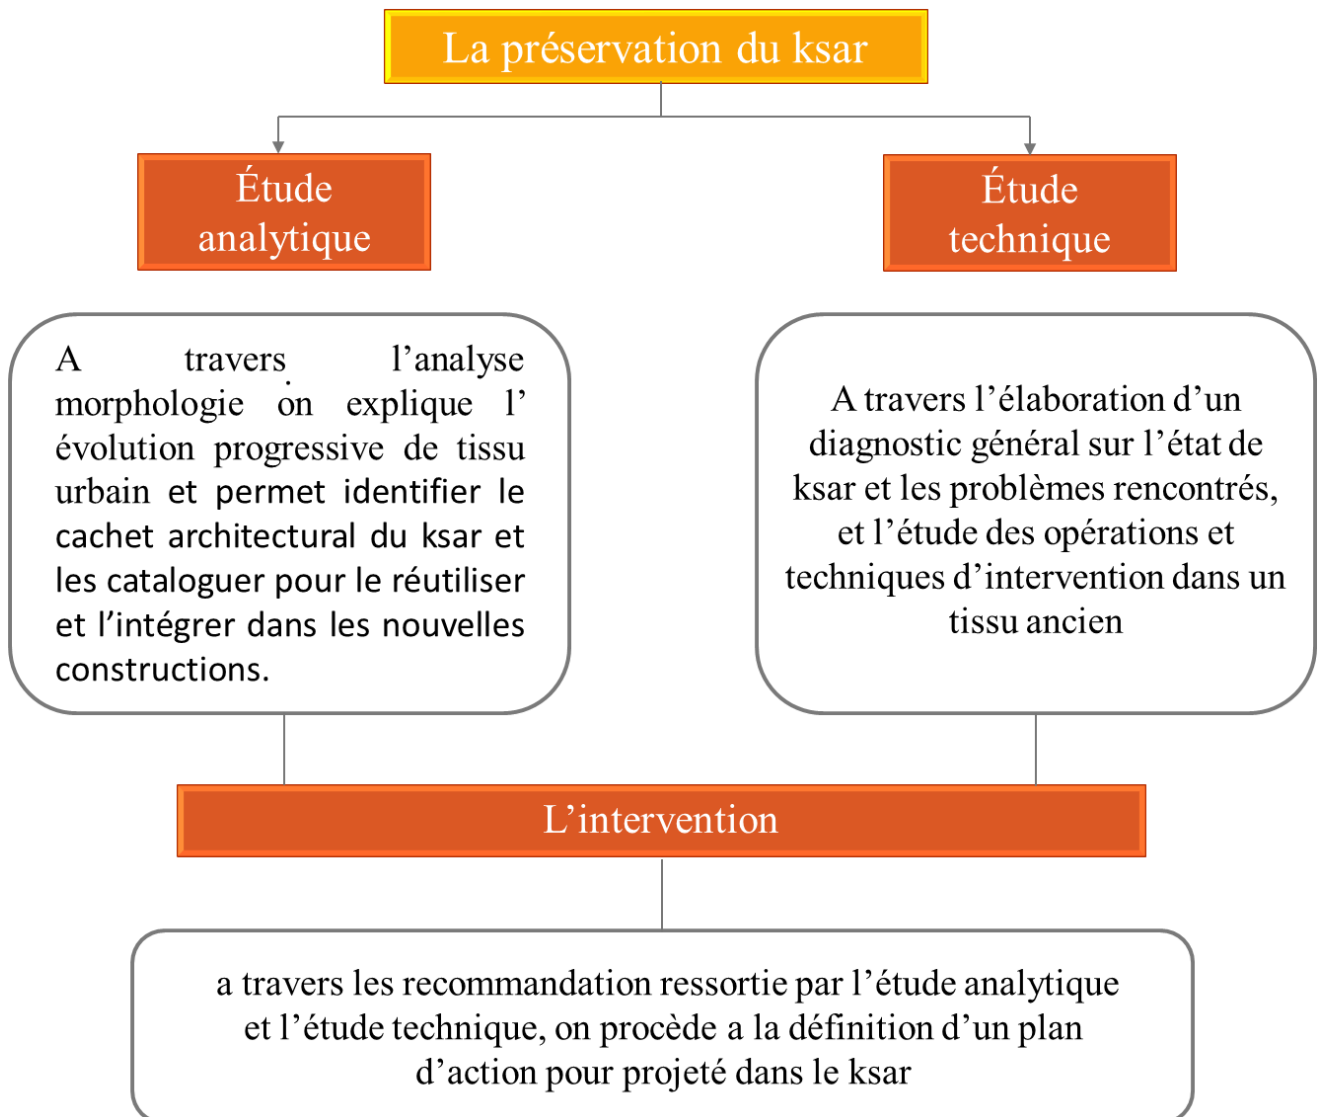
La préservation du ksar

Étude analytique

Étude technique

A travers l'analyse morphologie on explique l' évolution progressive de tissu urbain et permet identifier le cachet architectural du ksar et les cataloguer pour le réutiliser et l'intégrer dans les nouvelles constructions.

A travers l'élaboration d'un diagnostic général sur l'état de ksar et les problèmes rencontrés, et l'étude des opérations et techniques d'intervention dans un tissu ancien

L'intervention

a travers les recommandation ressortie par l'étude analytique et l'étude technique, on procède a la définition d'un plan d'action pour projeté dans le ksar